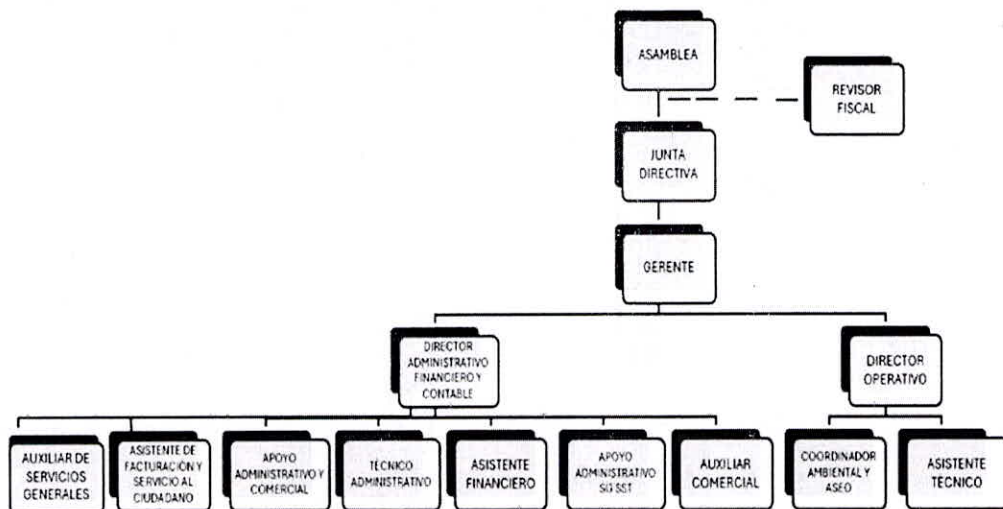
ASAMBLEA

REVISOR FISCAL

JUNTA DIRECTIVA

GERENTE

DIRECTOR ADMINISTRATIVO FINANCIERO Y CONTABLE

DIRECTOR OPERATIVO

AUXILIAR DE SERVICIOS GENERALES

ASISTENTE DE FACTURACION Y SERVICIO AL CIUDADANO

APOYO ADMINISTRATIVO Y COMERCIAL

TECNICO ADMINISTRATIVO

ASISTENTE FINANCIERO

APOYO ADMINISTRATIVO SG SST

AUXILIAR COMERCIAL

COORDINADOR AMBIENTAL Y ASEO

ASISTENTE TECNICO